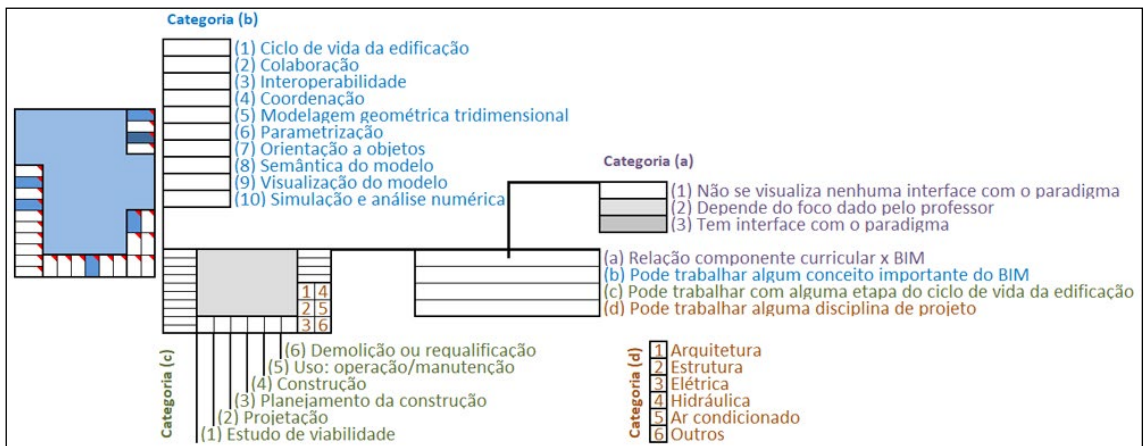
Categoria (b)
(1) Ciclo de vida da edificação
(2) Colaboração
(3) Interoperabilidade
(4) Coordenação
(5) Modelagem geométrica tridimensional
(6) Parametrização
(7) Orientação a objetos
(8) Semântica do modelo
(9) Visualização do modelo
(10) Simulação e análise numérica

Categoria (a)
(1) Não se visualiza nenhuma interface com o paradigma
(2) Depende do foco dado pelo professor
(3) Tem interface com o paradigma

(a) Relação componente curricular x BIM
(b) Pode trabalhar algum conceito importante do BIM
(c) Pode trabalhar com alguma etapa do ciclo de vida da edificação
(d) Pode trabalhar alguma disciplina de projeto

1 4
2 5
3 6

Categoria (c)
(6) Demolição ou requalificação
(5) Uso: operação/manutenção
(4) Construção
(3) Planejamento da construção
(2) Projetação
(1) Estudo de viabilidade

Categoria (d)
1 Arquitetura
2 Estrutura
3 Elétrica
4 Hidráulica
5 Ar condicionado
6 Outros